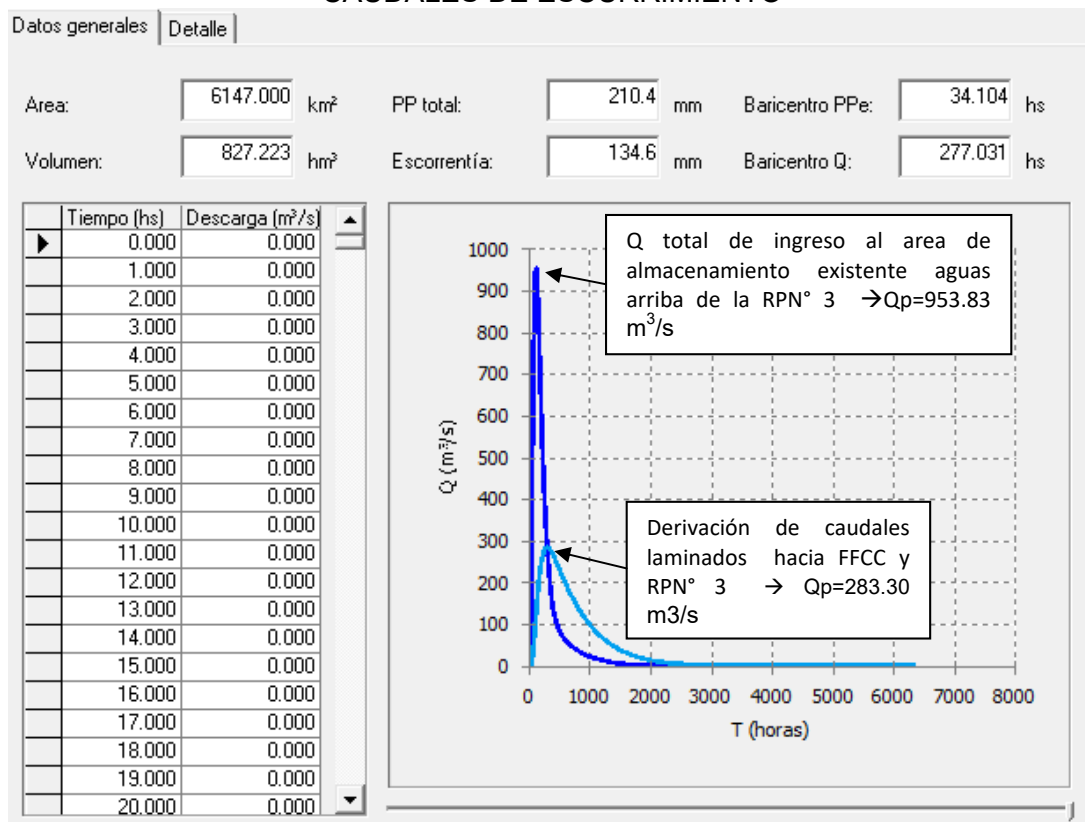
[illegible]

Datos generales | Detalle

Area: 6147.000 km²
PP total: 210.4 mm
Baricentro PPe: 34.104 hs

Volumen: 827.223 hm³
Escorrentía: 134.6 mm
Baricentro Q: 277.031 hs

| Tiempo (hs) | Descarga (m³/s) |
|---|---|
| 0.000 | 0.000 |
| 1.000 | 0.000 |
| 2.000 | 0.000 |
| 3.000 | 0.000 |
| 4.000 | 0.000 |
| 5.000 | 0.000 |
| 6.000 | 0.000 |
| 7.000 | 0.000 |
| 8.000 | 0.000 |
| 9.000 | 0.000 |
| 10.000 | 0.000 |
| 11.000 | 0.000 |
| 12.000 | 0.000 |
| 13.000 | 0.000 |
| 14.000 | 0.000 |
| 15.000 | 0.000 |
| 16.000 | 0.000 |
| 17.000 | 0.000 |
| 18.000 | 0.000 |
| 19.000 | 0.000 |
| 20.000 | 0.000 |

Q total de ingreso al area de almacenamiento existente aguas arriba de la RPN° 3 →Qp=953.83 $m^3/s$

Derivación de caudales laminados hacia FFCC y RPN° 3 → Qp=283.30 m3/s

1000
900
800
700
600
500
400
300
200
100
0

Q (m³/s)

0 1000 2000 3000 4000 5000 6000 7000 8000

T (horas)